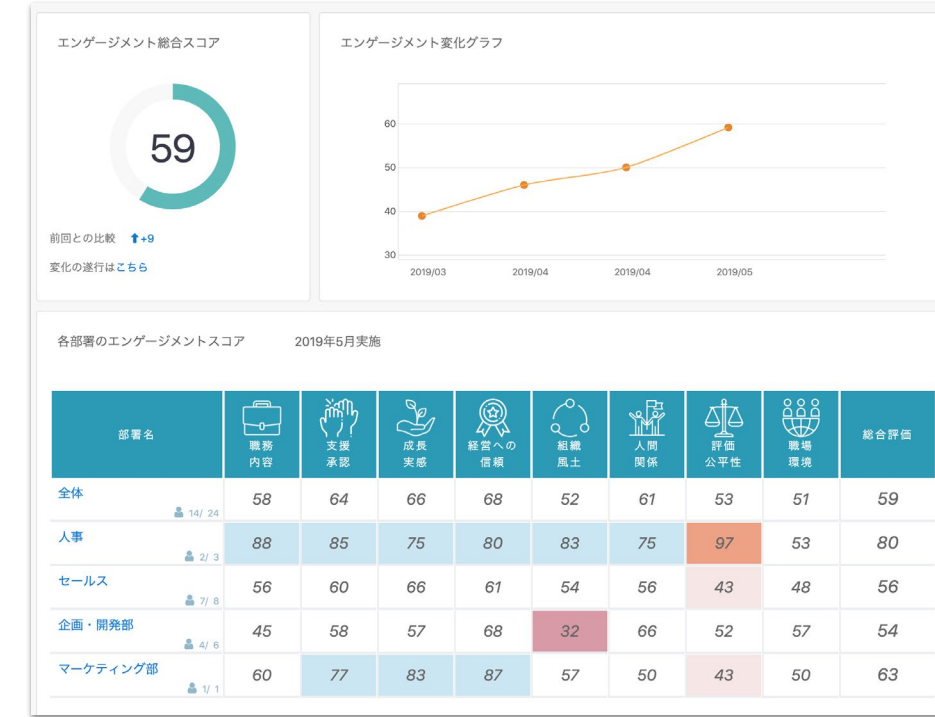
エンゲージメント総合スコア

59

前回との比較 +9

変化の遂行はこちら

エンゲージメント変化グラフ

60
50
40
30
2019/03
2019/04
2019/04
2019/05

各部署のエンゲージメントスコア 2019年5月実施

| 部署名 | 職務内容 | 支援承認 | 成長実感 | 経営への信頼 | 組織風土 | 人間関係 | 評価公平性 | 職場環境 | 総合評価 |
|---|---|---|---|---|---|---|---|---|---|
| 全体 14/ 24 | 58 | 64 | 66 | 68 | 52 | 61 | 53 | 51 | 59 |
| 人事 2/ 3 | 88 | 85 | 75 | 80 | 83 | 75 | 97 | 53 | 80 |
| セールス 7/ 8 | 56 | 60 | 66 | 61 | 54 | 56 | 43 | 48 | 56 |
| 企画・開発部 4/ 6 | 45 | 58 | 57 | 68 | 32 | 66 | 52 | 57 | 54 |
| マーケティング部 1/ 1 | 60 | 77 | 83 | 87 | 57 | 50 | 43 | 50 | 63 |